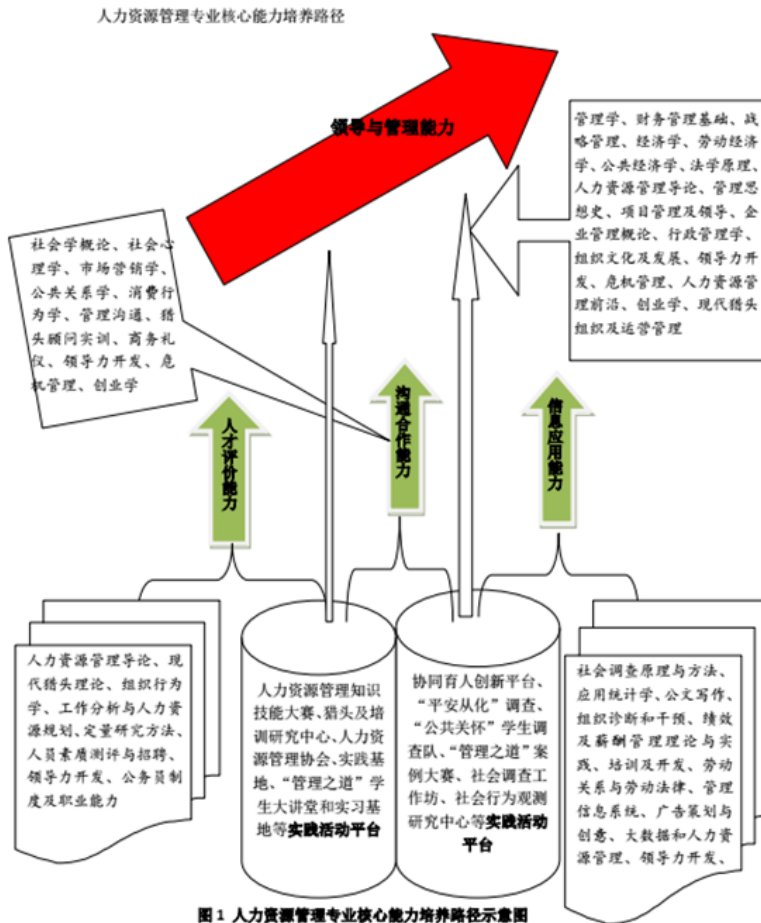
人力资源管理专业核心能力培养路径

领导与管理能力

管理学、财务管理基础、战略管理、经济学、劳动经济学、公共经济学、法学原理、人力资源管理导论、管理思想史、项目管理及领导、企业管理概论、行政管理学、组织文化及发展、领导力开发、危机管理、人力资源管理前沿、创业学、现代猎头组织及运营管理

社会学概论、社会心理学、市场营销学、公共关系学、消费行为学、管理沟通、猎头顾问实训、商务礼仪、领导力开发、危机管理、创业学

人才评价能力

沟通合作能力

信息应用能力

人力资源管理导论、现代猎头理论、组织行为学、工作分析与人力资源规划、定量研究方法、人员素质测评与招聘、领导力开发、公务员制度及职业能力

人力资源管理知识技能大赛、猎头及培训研究中心、人力资源管理协会、实践基地、“管理之道”学生大讲堂和实习基地等实践活动平台

协同育人创新平台、“平安从化”调查、“公共关怀”学生调查队、“管理之道”案例大赛、社会调查工作坊、社会行为观测研究中心等实践活动平台

社会调查原理与方法、应用统计学、公文写作、组织诊断和干预、绩效及薪酬管理理论与实践、培训及开发、劳动关系与劳动法律、管理信息系统、广告策划与创意、大数据和人力资源管理、领导力开发、

图 1 人力资源管理专业核心能力培养路径示意图